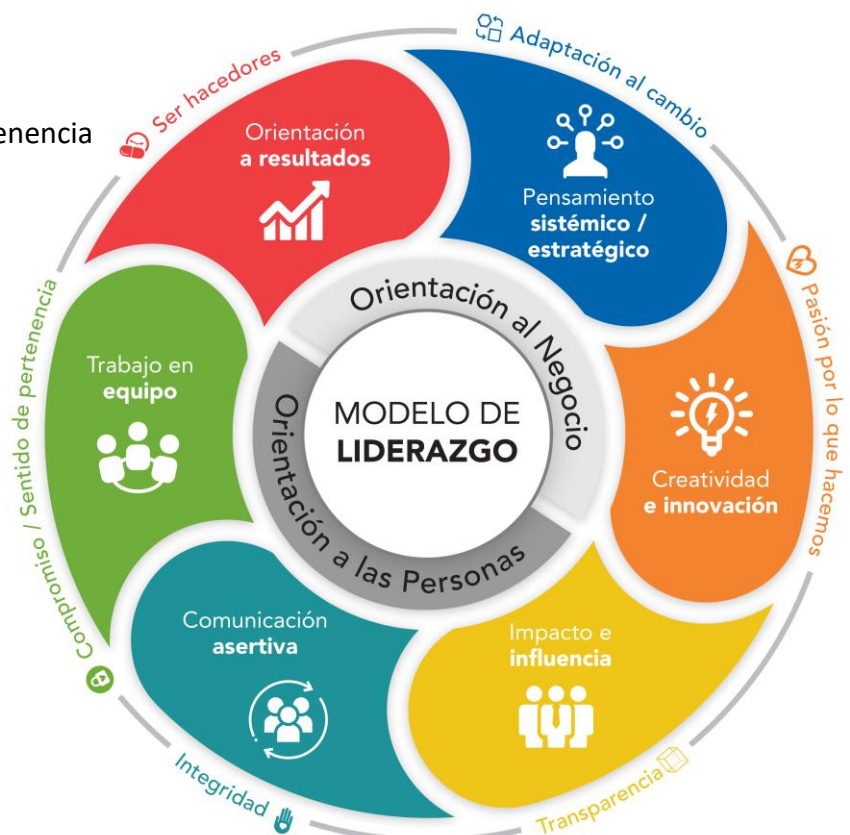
enencia

Ser hacedores

Adaptación al cambio

Orientación a resultados

Pensamiento sistémico / estratégico

Pasión por lo que hacemos

Compromiso / Sentido de pertenencia

Trabajo en equipo

Orientación al Negocio

MODELO DE LIDERAZGO

Orientación a las Personas

Creatividad e innovación

Comunicación asertiva

Impacto e influencia

Integridad

Transparencia